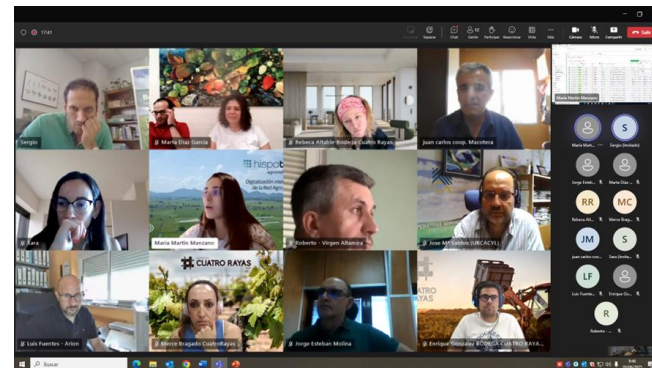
17:41

Chat Separar Gente Participar Reaccionar Vista Más Cámara Micro Compartir Salir

Sergio

María Díaz García

Rebeca Altable-Bodega Cuatro Rayas

Juan carlos coop. Macotera

María Martín Manzano

hispatec

Digitalización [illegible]

Sara

María Martín Manzano

Roberto - Virgen Altamira

Jose Mª Santos (URCACYL)

Luis Fuentes - Arion

CUATRO RAYAS

Merce Bragado CuatroRayas

Jorge Esteban Molina

Enrique Gonzalez BODEGA CUATRO RAYA...

María Martín Manzano

S

Sergio (Invitado)

Jorge Esteba...

María Díaz ...

RR

MC

Rebeca Alt...

Merce Brag...

JM

S

Juan carlos coo...

Sara (Invita...

LF

Luis Fuentes...

Enrique Gu...

R

Roberto - ...

Buscar